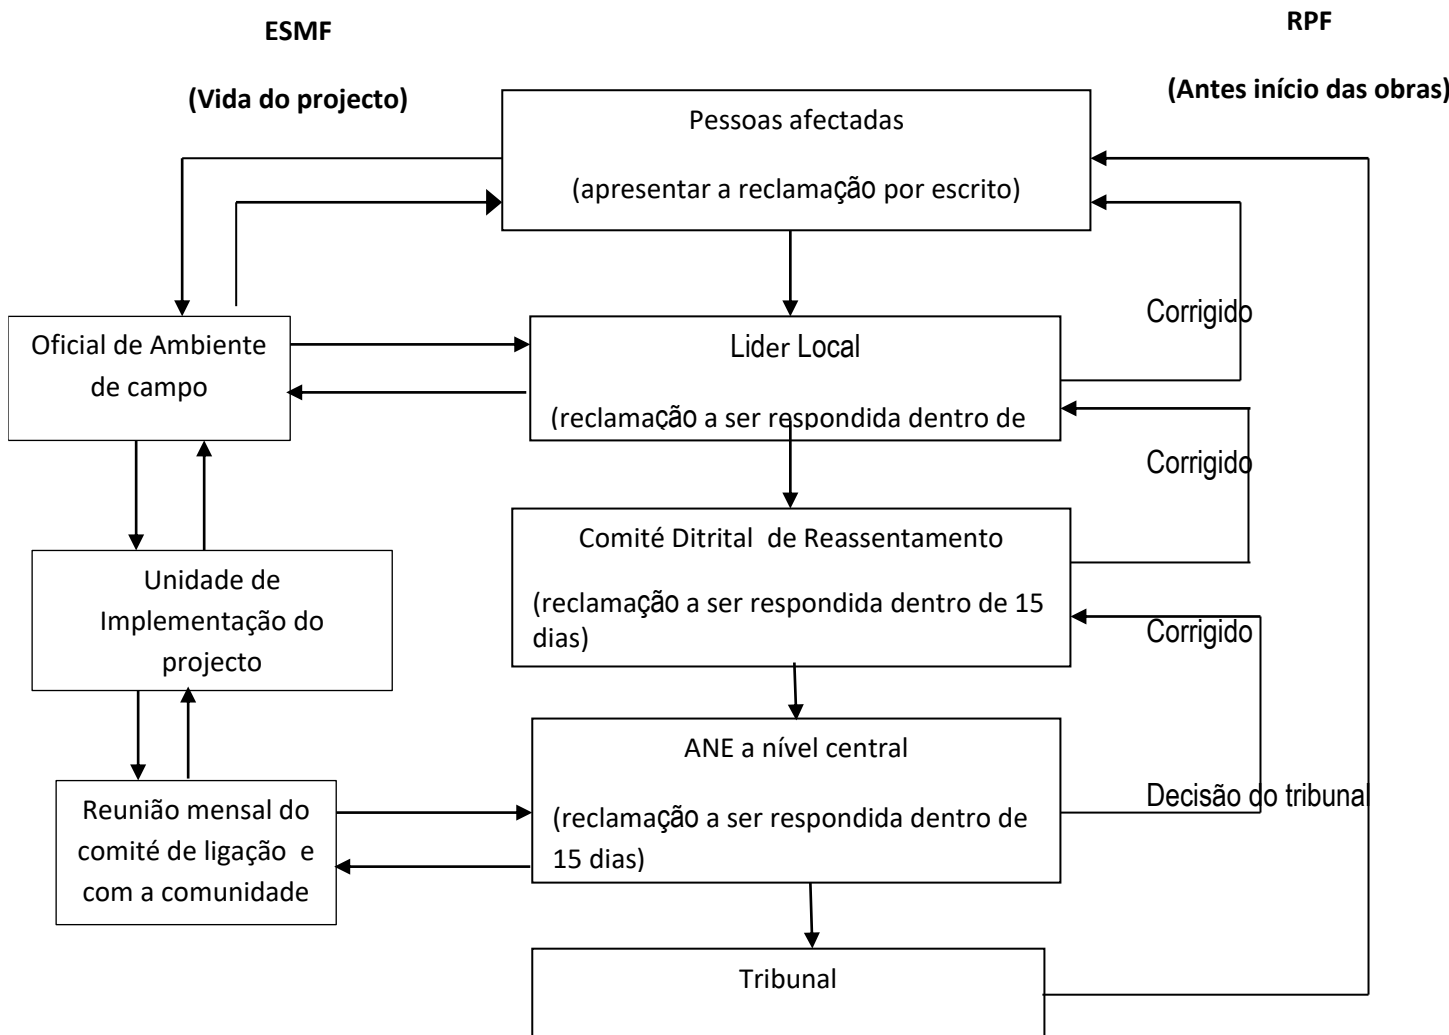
ESMF

(Vida do projecto)

RPF

(Antes início das obras)

Pessoas afectadas

(apresentar a reclamação por escrito)

Oficial de Ambiente de campo

Lider Local

(reclamação a ser respondida dentro de

Corrigido

Corrigido

Comité Ditrital de Reassentamento

(reclamação a ser respondida dentro de 15 dias)

Corrigido

Unidade de Implementação do projecto

ANE a nível central

(reclamação a ser respondida dentro de 15 dias)

Decisão do tribunal

Reunião mensal do comité de ligação e com a comunidade

Tribunal